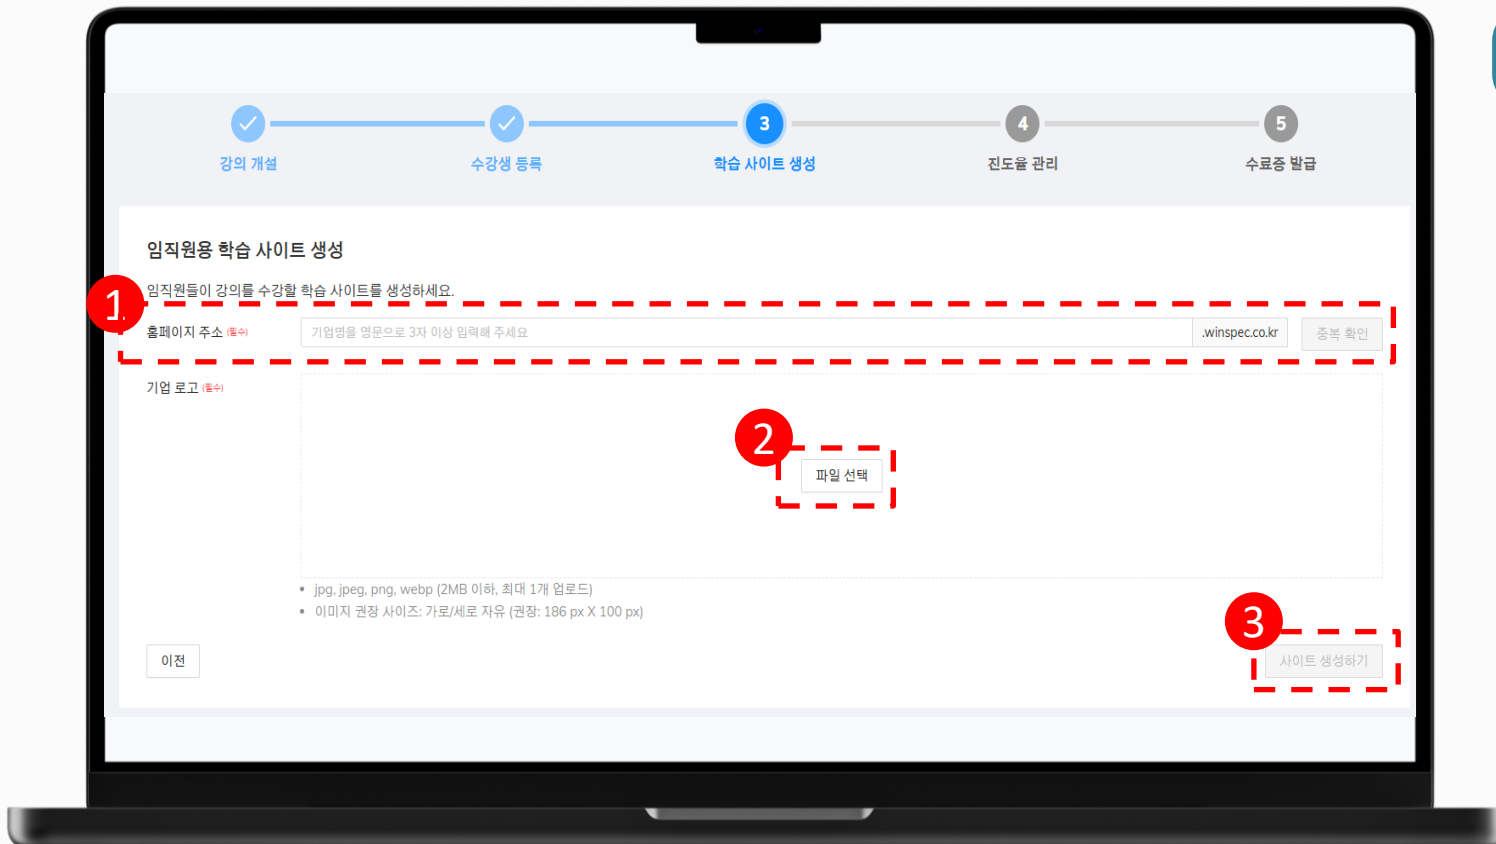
강의 개설
수강생 등록
3
학습 사이트 생성
4
진도율 관리
5
수료증 발급

임직원용 학습 사이트 생성

임직원들이 강의를 수강할 학습 사이트를 생성하세요.

1

홈페이지 주소 (필수)
기업명을 영문으로 3자 이상 입력해 주세요
.winspec.co.kr
중복 확인

기업 로고 (필수)

2

파일 선택

• jpg, jpeg, png, webp (2MB 이하, 최대 1개 업로드)
• 이미지 권장 사이즈: 가로/세로 자유 (권장: 186 px X 100 px)

이전

3

사이트 생성하기